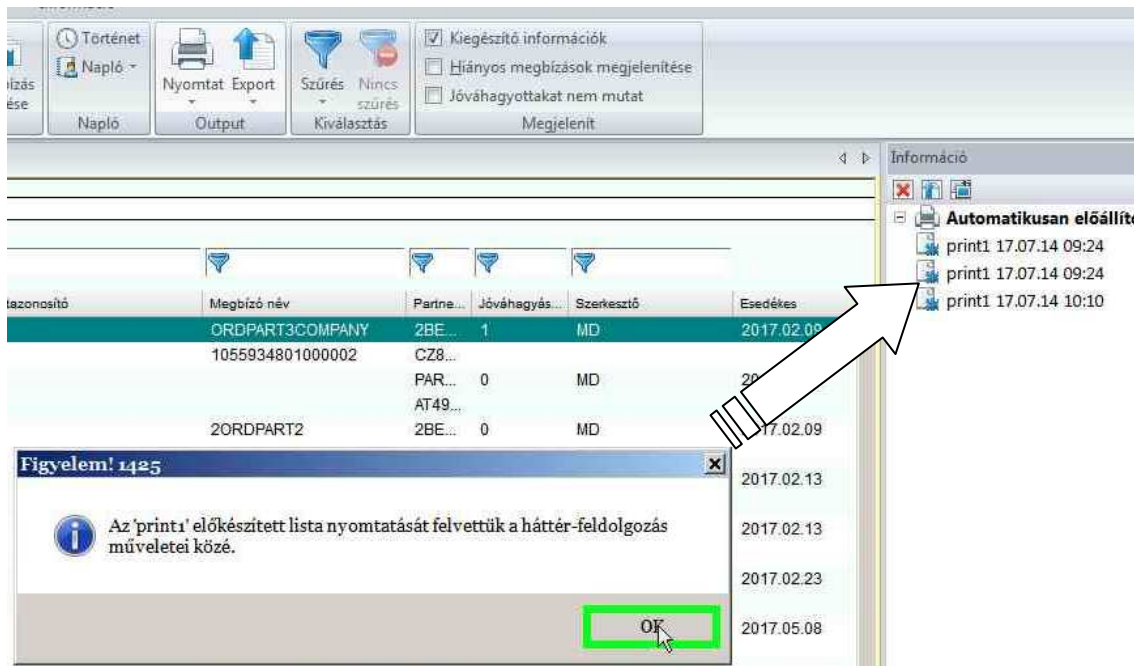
bízás ése

Történet
Napló

Napló

Nyomtat Export

Output

Szűrés Nincs szűrés

Kiválasztás

Kiegészítő információk
Hiányos megbízások megjelenítése
Jóváhagyottakat nem mutat

Megjelenít

Információ

Automatikusan előállít
print1 17.07.14 09:24
print1 17.07.14 09:24
print1 17.07.14 10:10

| tazonosító | Megbízó név | Partne... | Jóváhagyás... | Szerkesztő | Esedékes |
|---|---|---|---|---|---|
| | ORDPART3COMPANY | 2BE... | 1 | MD | 2017.02.09 |
| | 1055934801000002 | CZ8... | | | |
| | | PAR... | 0 | MD | 20 |
| | | AT49... | | | |
| | 2ORDPART2 | 2BE... | 0 | MD | 2017.02.09 |
| | | | | | 2017.02.13 |
| | | | | | 2017.02.13 |
| | | | | | 2017.02.23 |
| | | | | | 2017.05.08 |

Figyelem! 1425

Az 'print1' előkészített lista nyomtatását felvettük a háttér-feldolgozás műveletei közé.

OK